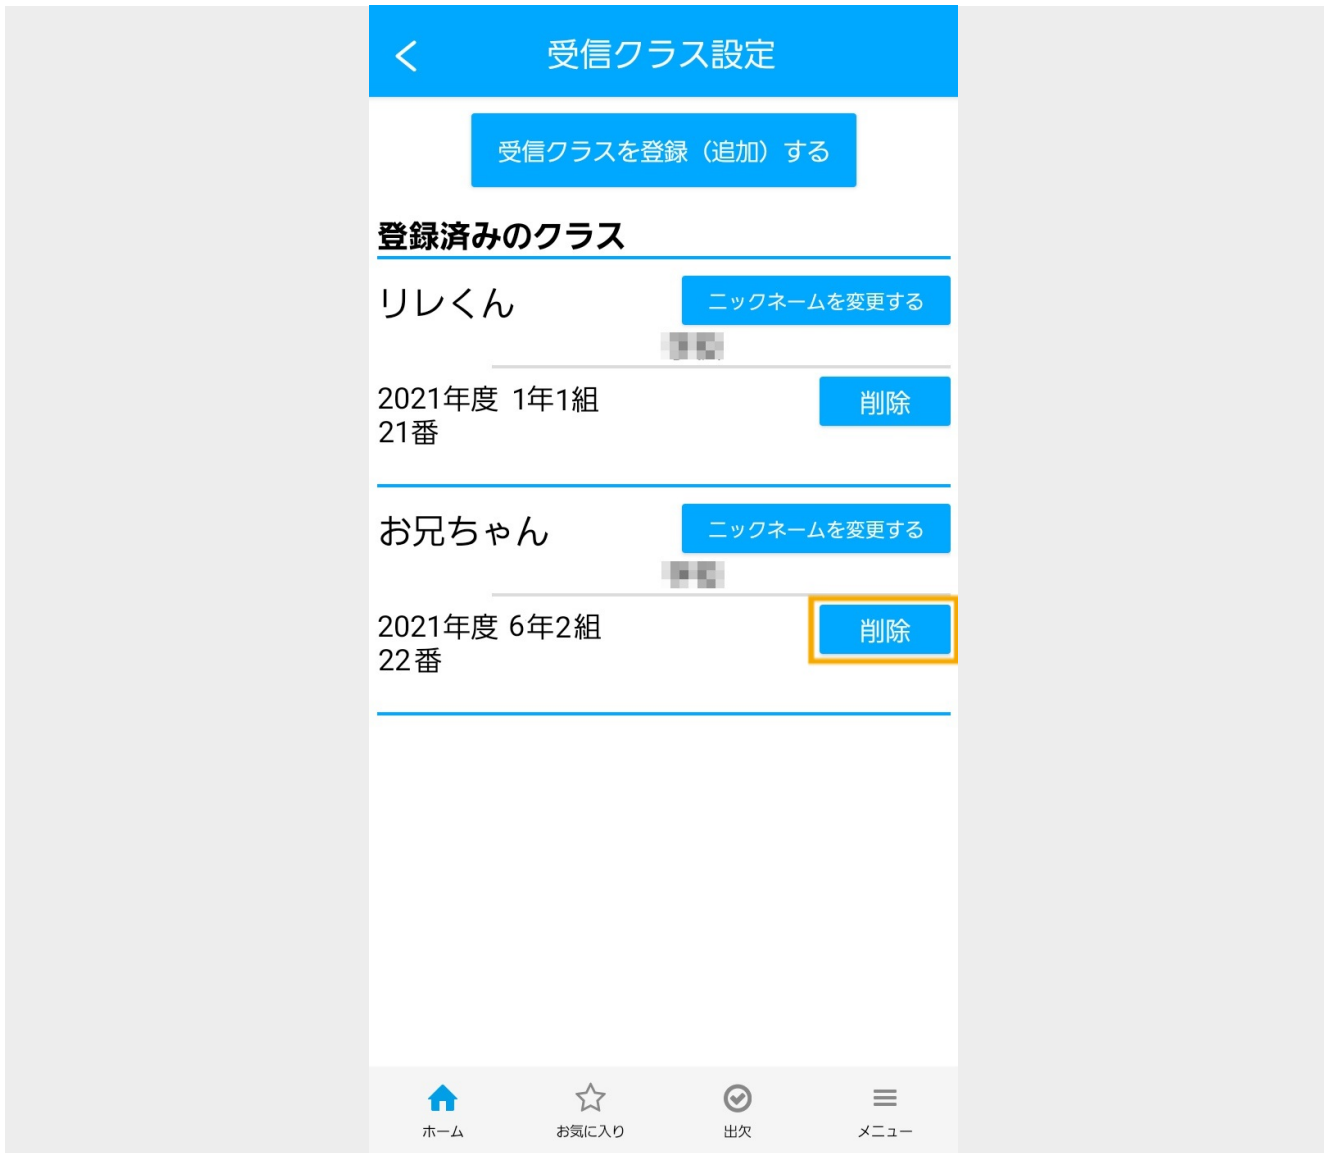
受信クラス設定

受信クラスを登録（追加）する

登録済みのクラス

リレくん

ニックネームを変更する

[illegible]

2021年度 1年1組
21番

削除

お兄ちゃん

ニックネームを変更する

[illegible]

2021年度 6年2組
22番

削除

ホーム お気に入り 出欠 メニュー